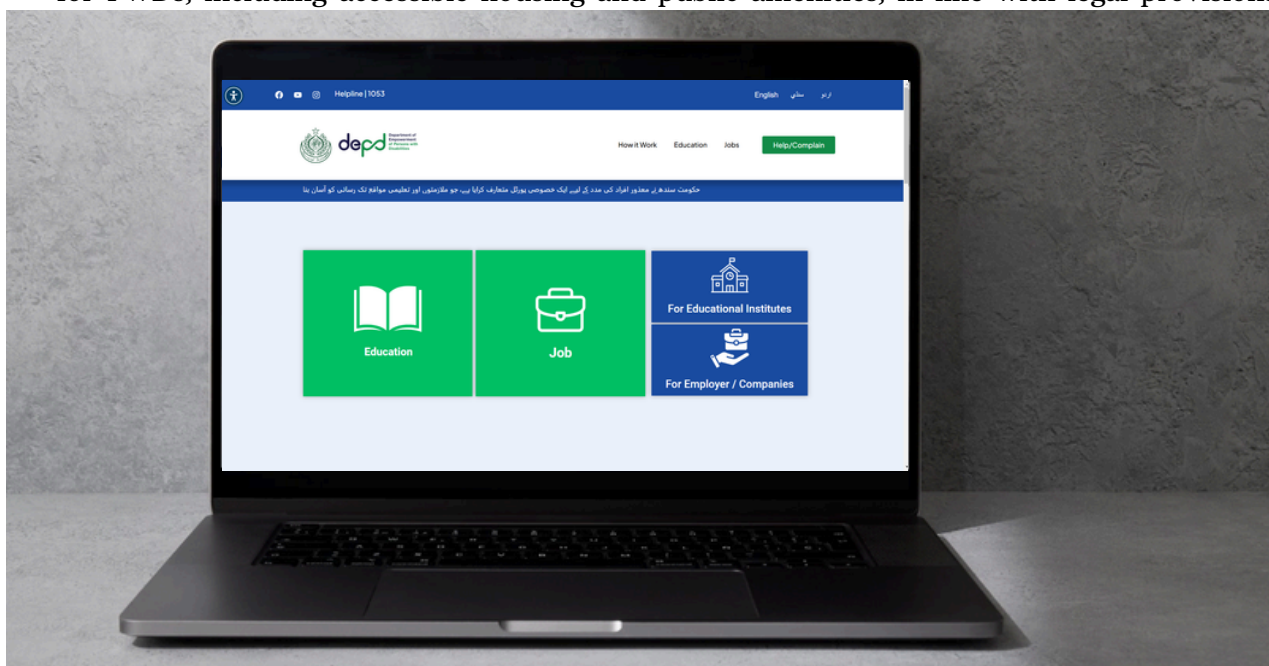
for PWDs, including accessible housing and public amenities, in line with legal provisions

Helpline | 1053

English سنڌي اردو

depd Department of Empowerment of Persons with Disabilities

How it Work Education Jobs Help/Complain

حکومت سندھ نے معذور افراد کی مدد کے لیے ایک خصوصی پورٹل متعارف کرایا ہے جو ملازمتوں اور تعلیمی مواقع تک رسائی کو آسان بنا

Education

Job

For Educational Institutes

For Employer / Companies